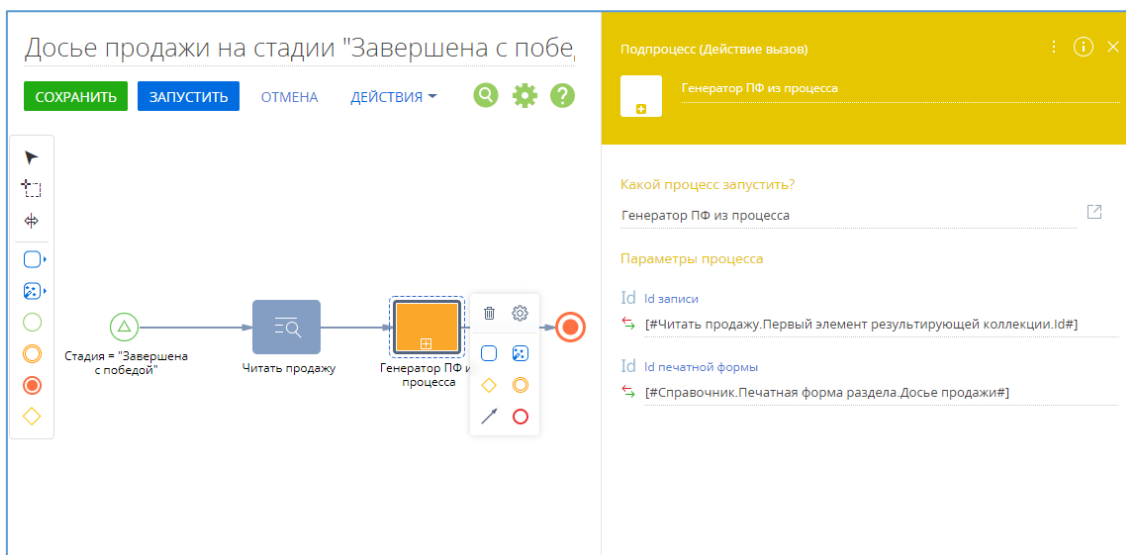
Досье продажи на стадии "Завершена с побе

СОХРАНИТЬ ЗАПУСТИТЬ ОТМЕНА ДЕЙСТВИЯ

Стадия = "Завершена с победой"

Читать продажу

Генератор ПФ и процесса

Подпроцесс (Действие вызов)

Генератор ПФ из процесса

Какой процесс запустить?

Генератор ПФ из процесса

Параметры процесса

Id записи

[#Читать продажу.Первый элемент результирующей коллекции.Id#]

Id печатной формы

[#Справочник.Печатная форма раздела.Досье продажи#]